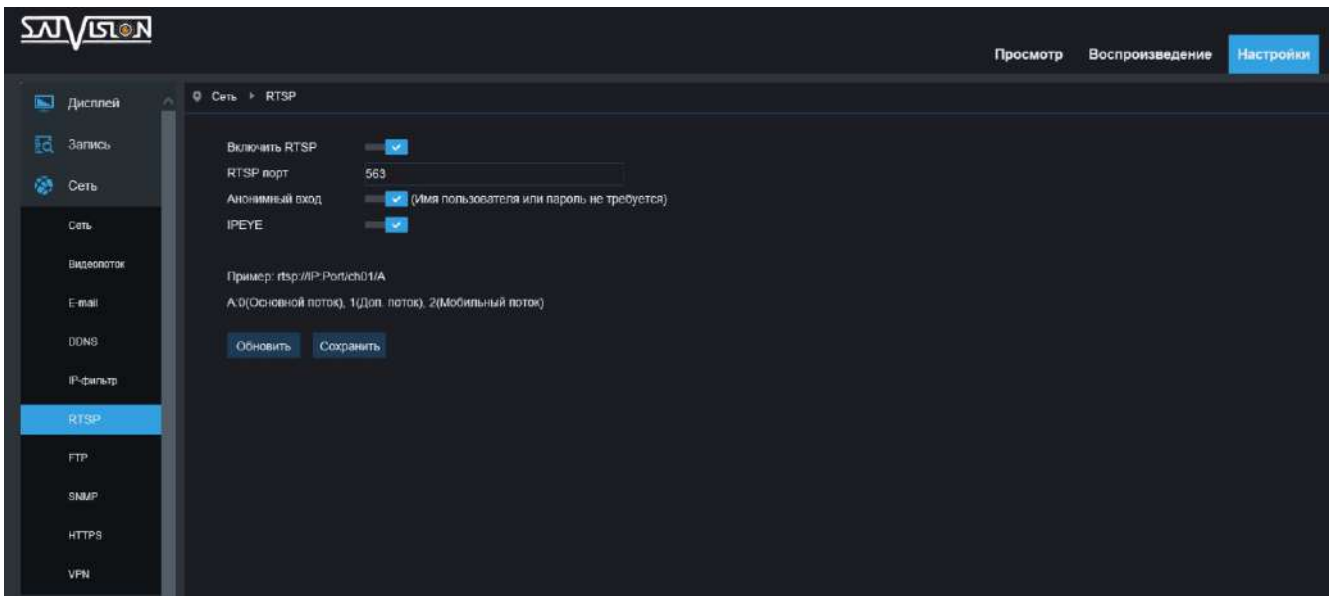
SATVISION

Просмотр Воспроизведение Настройки

Дисплей
Запись
Сеть
Сеть
Видеопоток
E-mail
DDNS
IP-фильтр
RTSP
FTP
SNMP
HTTPS
VPN

Сеть › RTSP

Включить RTSP
RTSP порт 563
Анонимный вход (Имя пользователя или пароль не требуется)
IPEYE

Пример: rtsp://IP:Port/ch01/A
A:0(Основной поток), 1(Доп. поток), 2(Мобильный поток)

Обновить Сохранить